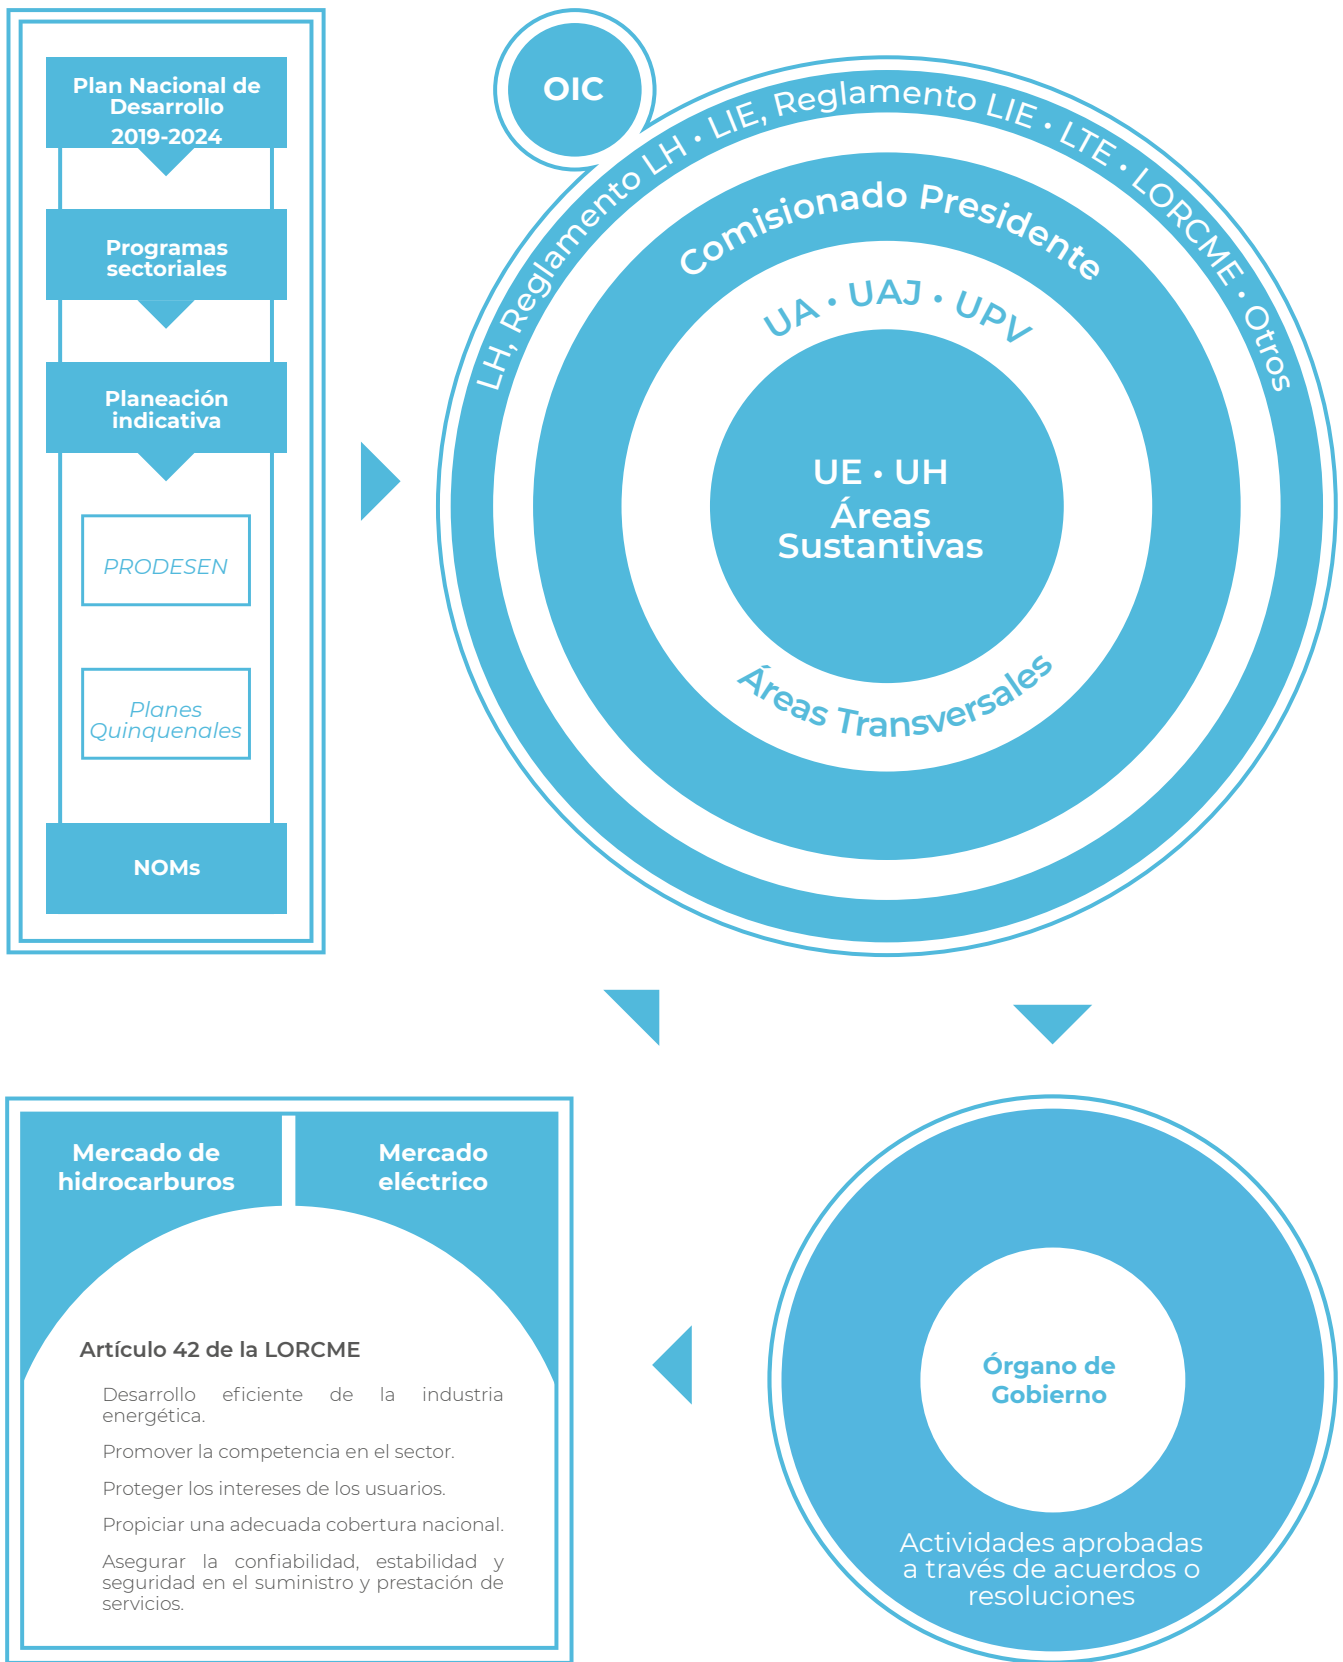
Plan Nacional de Desarrollo 2019-2024

Programas sectoriales

Planeación indicativa

PRODESEN

Planes Quinquenales

NOMs

OIC

LH, Reglamento LH • LIE, Reglamento LIE • LTE • LORCME • Otros

Comisionado Presidente

UA • UAJ • UPV

UE • UH
Áreas Sustantivas

Áreas Transversales

Mercado de hidrocarburos

Mercado eléctrico

Artículo 42 de la LORCME

Desarrollo eficiente de la industria energética.

Promover la competencia en el sector.

Proteger los intereses de los usuarios.

Propiciar una adecuada cobertura nacional.

Asegurar la confiabilidad, estabilidad y seguridad en el suministro y prestación de servicios.

Órgano de Gobierno

Actividades aprobadas a través de acuerdos o resoluciones